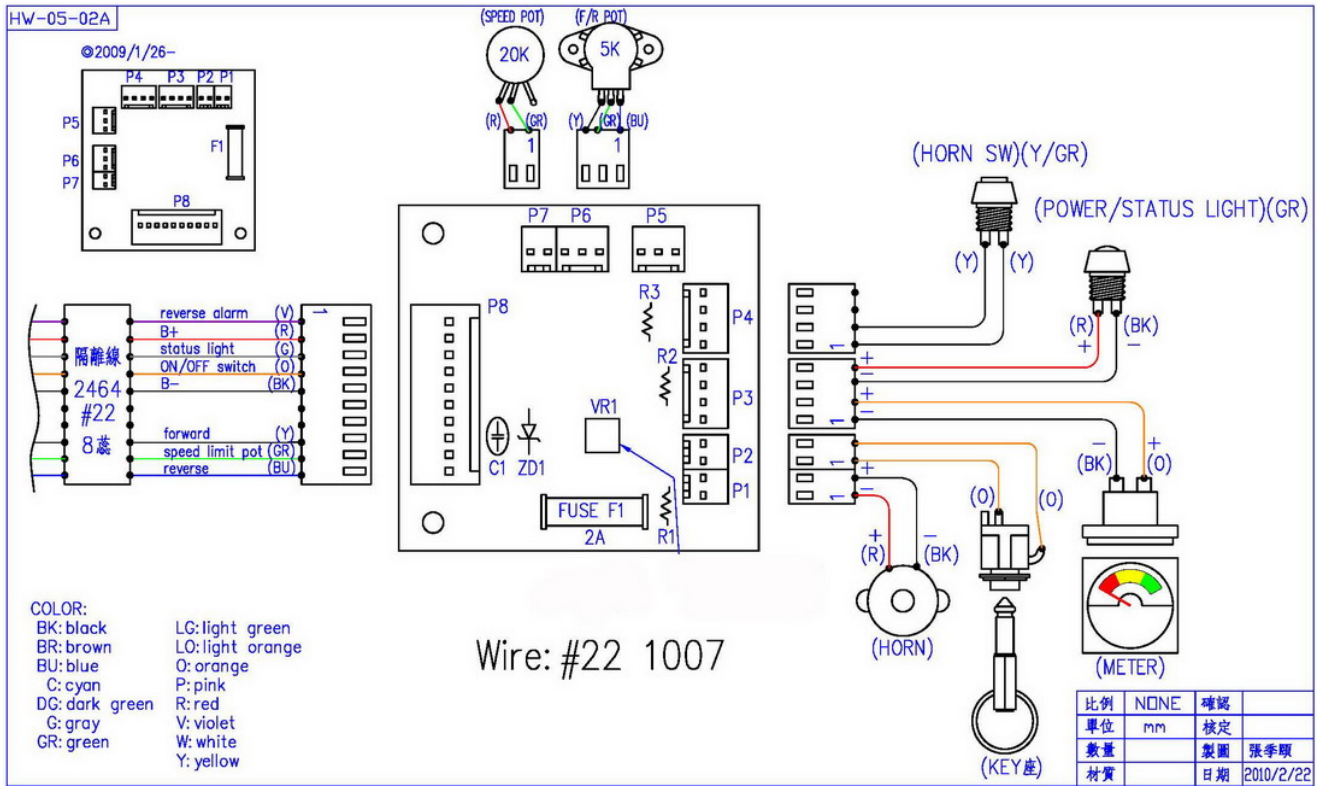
HW-05-02A

©2009/1/26-

P4 P3 P2 P1
P5
F1
P6
P7
P8

(SPEED POT)
20K
(R) (GR)
1

(F/R POT)
5K
(Y) (GR) (BU)
1

P7 P6 P5
P8
R3
P4
R2
P3
VR1
P2
P1
C1 ZD1
FUSE F1
2A
R1

(HORN SW)(Y/GR)
(Y) (Y)
(POWER/STATUS LIGHT)(GR)
(R) (BK)
+ −
1
+
−
+
−
1
1
+
−
1
−
(BK)
+
(0)
(0)
(0)
+
(R)
−
(BK)
(HORN)
(KEY座)
(METER)

隔離線
2464
#22
8蕊

1
reverse alarm (V)
B+ (R)
status light (G)
ON/OFF switch (O)
B− (BK)
forward (Y)
speed limit pot (GR)
reverse (BU)

COLOR:
BK: black
BR: brown
BU: blue
C: cyan
DG: dark green
G: gray
GR: green

LG: light green
LO: light orange
O: orange
P: pink
R: red
V: violet
W: white
Y: yellow

Wire: #22 1007

| 比例 | NONE | 確認 | |
|---|---|---|---|
| 單位 | mm | 核定 | |
| 數量 | | 製圖 | 張季頤 |
| 材質 | | 日期 | 2010/2/22 |